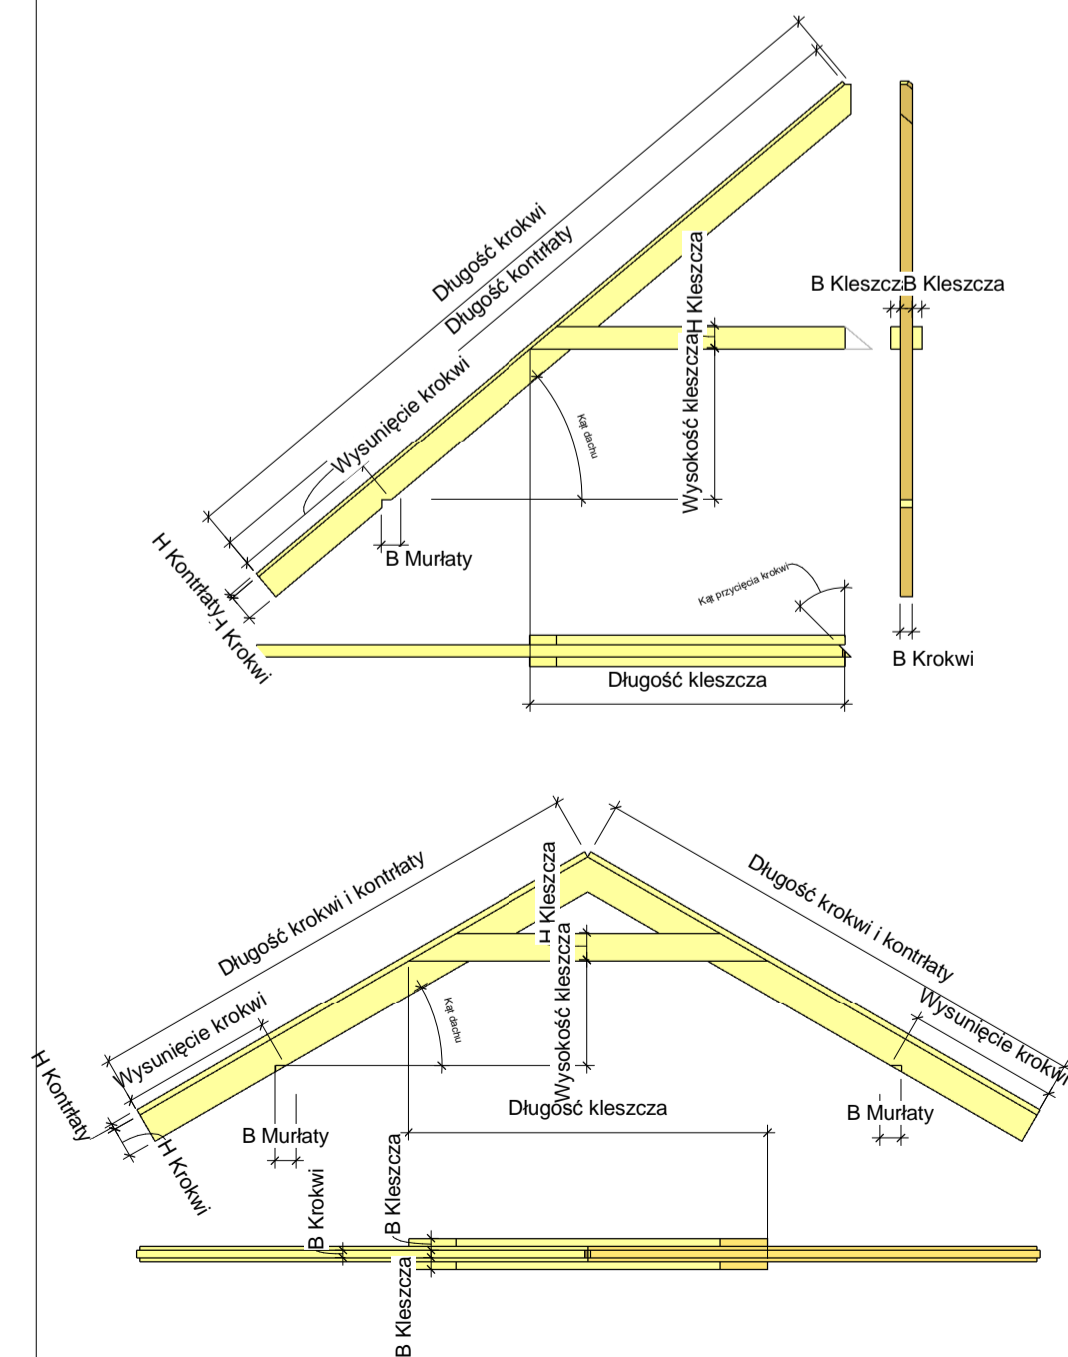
Długość krokwi
Długość kontrłaty
H Kleszcza
B Kleszcza
B Kleszcza
Wysunięcie krokwi
Wysokość kleszcza
Kąt dachu
B Murłaty
H Kontrłaty
H Krokwi
Kąt przycięcia krokwi
Długość kleszcza
B Krokwi

Długość krokwi i kontrłaty
H Kleszcza
Długość krokwi i kontrłaty
Wysokość kleszcza
Kąt dachu
Wysunięcie krokwi
Wysunięcie krokwi
H Kontrłaty
Długość kleszcza
B Murłaty
B Murłaty
H Krokwi
B Kleszcza
B Krokwi
B Kleszcza